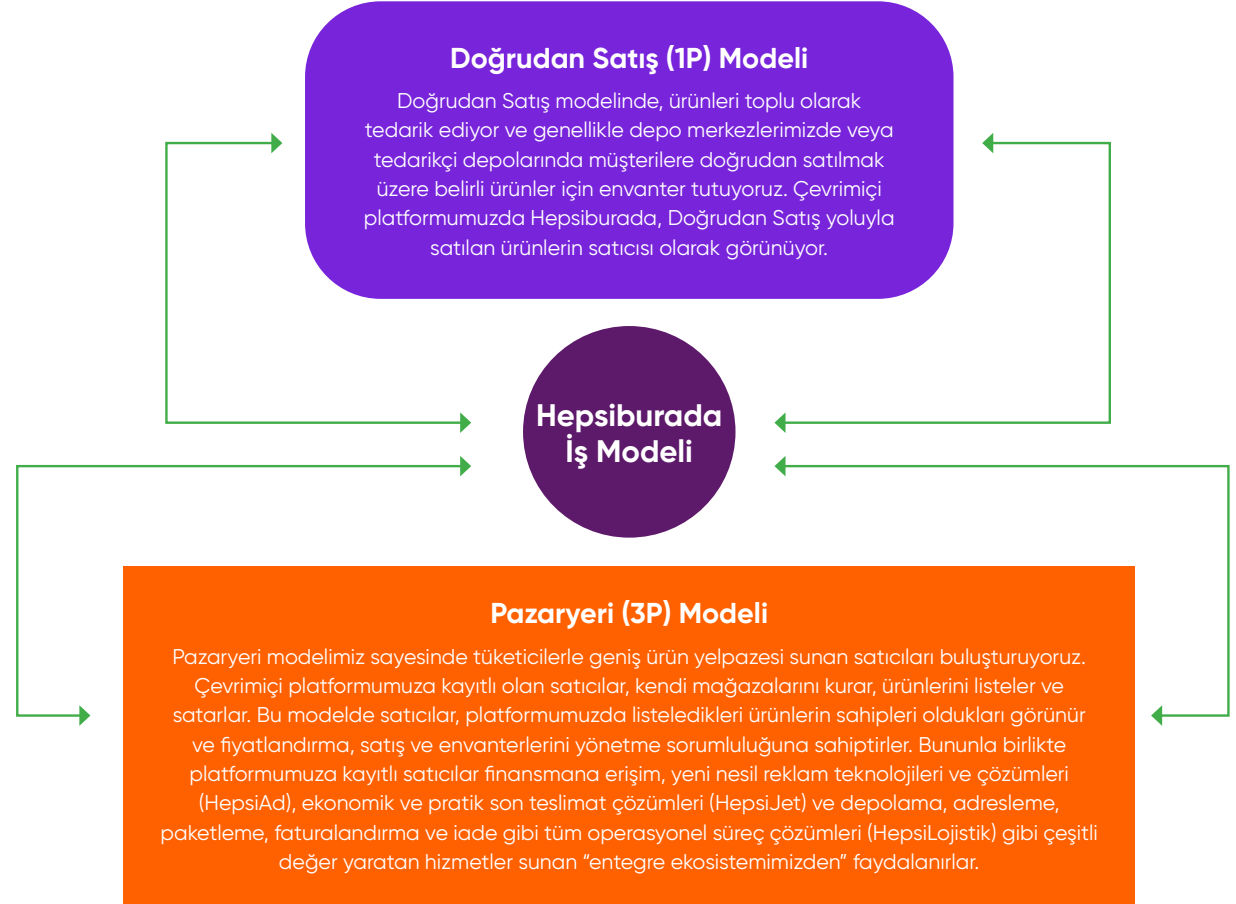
Doğrudan Satış (1P) Modeli

Doğrudan Satış modelinde, ürünleri toplu olarak tedarik ediyor ve genellikle depo merkezlerimizde veya tedarikçi depolarında müşterilere doğrudan satılmak üzere belirli ürünler için envanter tutuyoruz. Çevrimiçi platformumuzda Hepsiburada, Doğrudan Satış yoluyla satılan ürünlerin satıcısı olarak görünüyor.

Hepsiburada İş Modeli

Pazaryeri (3P) Modeli

Pazaryeri modelimiz sayesinde tüketicilerle geniş ürün yelpazesi sunan satıcıları buluşturuyoruz. Çevrimiçi platformumuza kayıtlı olan satıcılar, kendi mağazalarını kurar, ürünlerini listeler ve satarlar. Bu modelde satıcılar, platformumuzda listeledikleri ürünlerin sahipleri oldukları görünür ve fiyatlandırma, satış ve envanterlerini yönetme sorumluluğuna sahiptirler. Bununla birlikte platformumuza kayıtlı satıcılar finansmana erişim, yeni nesil reklam teknolojileri ve çözümleri (HepsiAd), ekonomik ve pratik son teslimat çözümleri (HepsiJet) ve depolama, adresleme, paketleme, faturalandırma ve iade gibi tüm operasyonel süreç çözümleri (HepsiLojistik) gibi çeşitli değer yaratan hizmetler sunan “entegre ekosistemimizden” faydalanırlar.